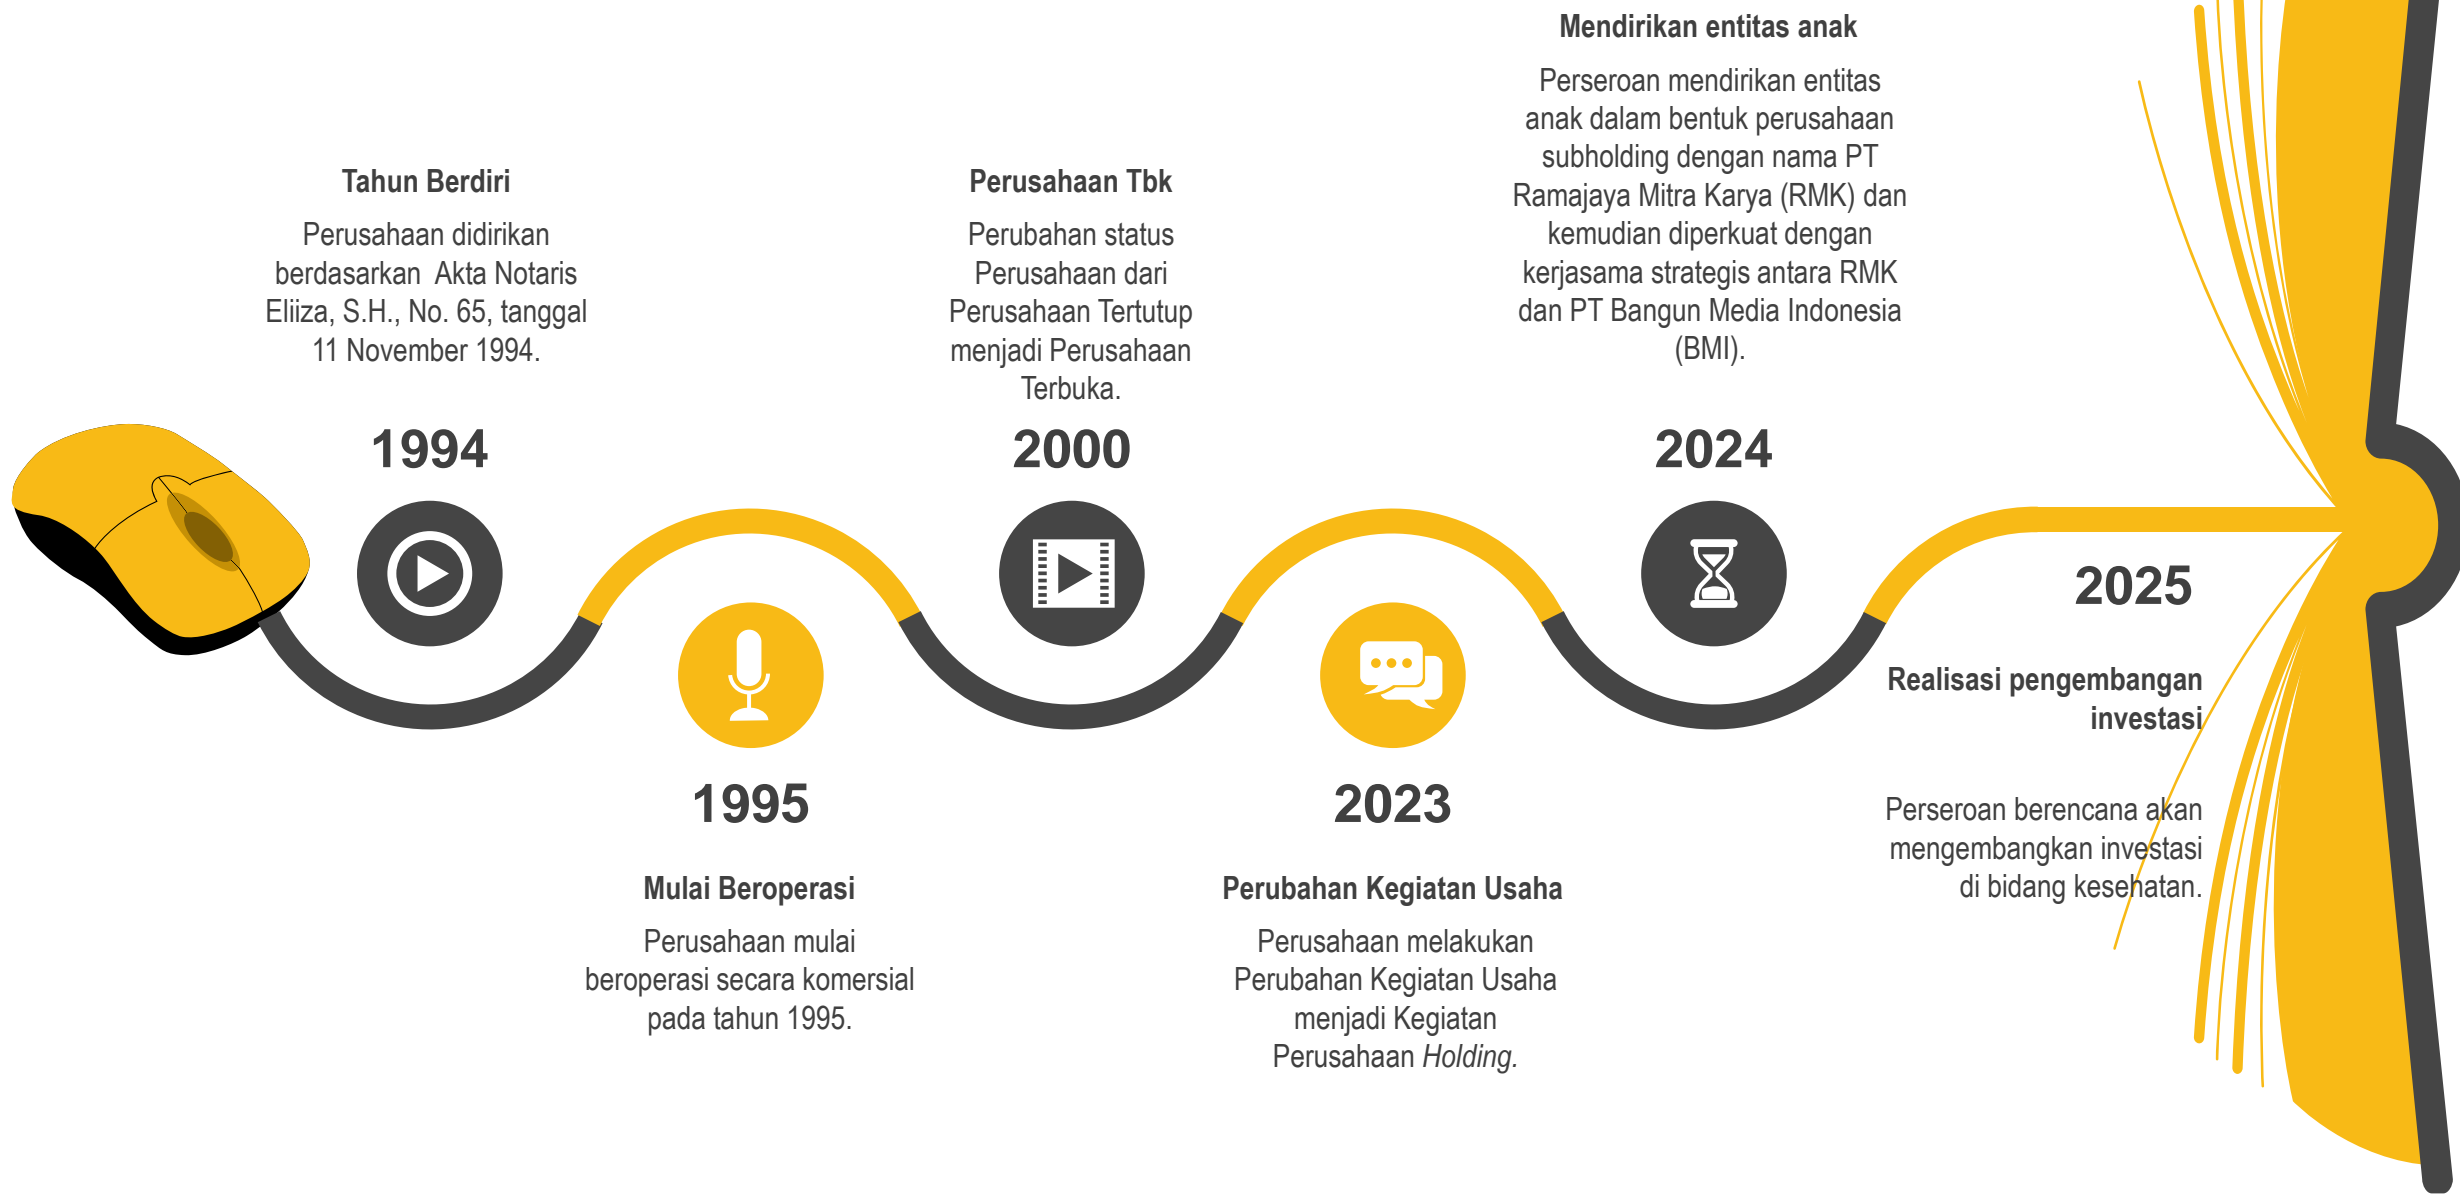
Tahun Berdiri

Perusahaan didirikan berdasarkan Akta Notaris Eliiza, S.H., No. 65, tanggal 11 November 1994.

1994

1995

Mulai Beroperasi

Perusahaan mulai beroperasi secara komersial pada tahun 1995.

Perusahaan Tbk

Perubahan status Perusahaan dari Perusahaan Tertutup menjadi Perusahaan Terbuka.

2000

2023

Perubahan Kegiatan Usaha

Perusahaan melakukan Perubahan Kegiatan Usaha menjadi Kegiatan Perusahaan *Holding.*

Mendirikan entitas anak

Perseroan mendirikan entitas anak dalam bentuk perusahaan subholding dengan nama PT Ramajaya Mitra Karya (RMK) dan kemudian diperkuat dengan kerjasama strategis antara RMK dan PT Bangun Media Indonesia (BMI).

2024

2025

Realisasi pengembangan investasi

Perseroan berencana akan mengembangkan investasi di bidang kesehatan.